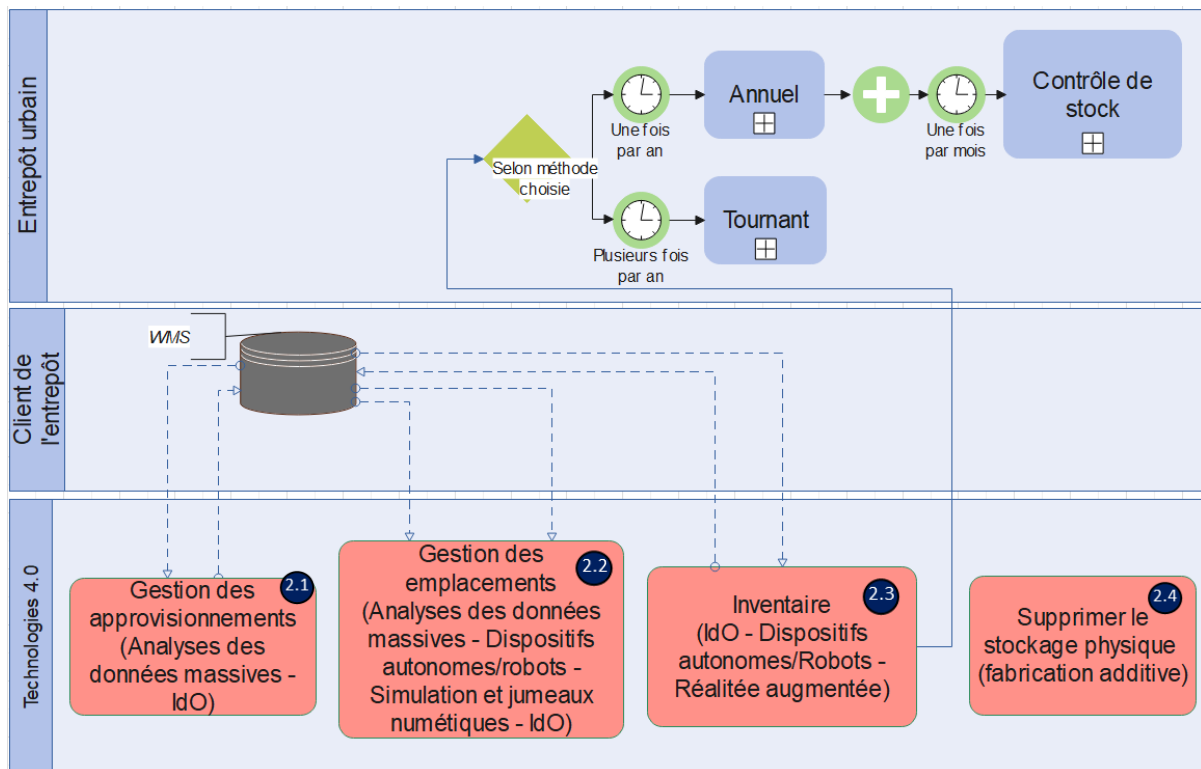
Entrepôt urbain

Selon méthode choisie

Une fois par an

Annuel

Une fois par mois

Contrôle de stock

Plusieurs fois par an

Tournant

Client de l'entrepôt

WMS

Technologies 4.0

2.1
Gestion des approvisionnements (Analyses des données massives - IdO)

2.2
Gestion des emplacements (Analyses des données massives - Dispositifs autonomes/robots - Simulation et jumeaux numétiques - IdO)

2.3
Inventaire (IdO - Dispositifs autonomes/Robots - Réalitée augmentée)

2.4
Supprimer le stockage physique (fabrication additive)